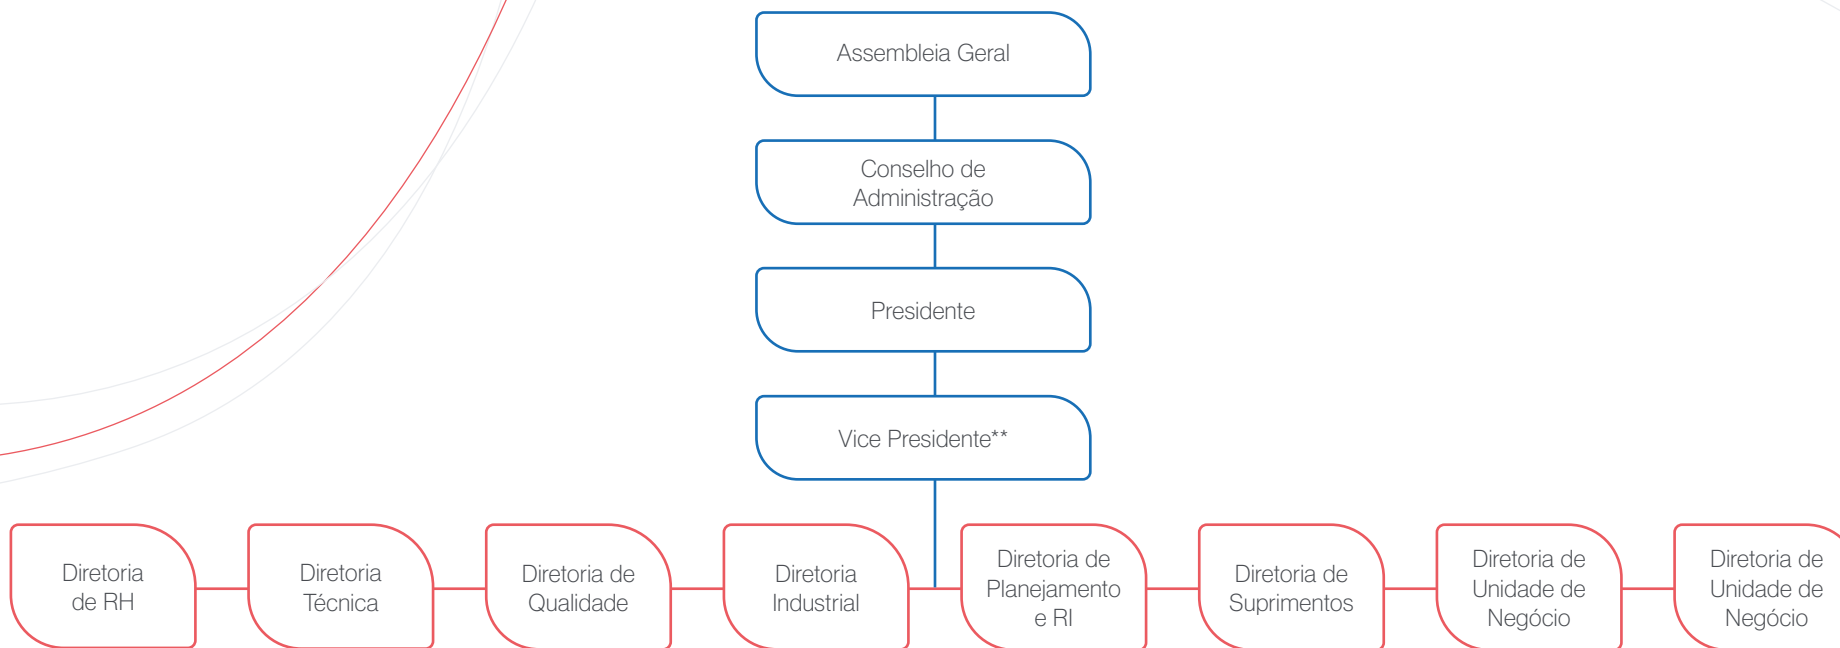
Assembleia Geral

Conselho de Administração

Presidente

Vice Presidente**

Diretoria de RH

Diretoria Técnica

Diretoria de Qualidade

Diretoria Industrial

Diretoria de Planejamento e RI

Diretoria de Suprimentos

Diretoria de Unidade de Negócio

Diretoria de Unidade de Negócio